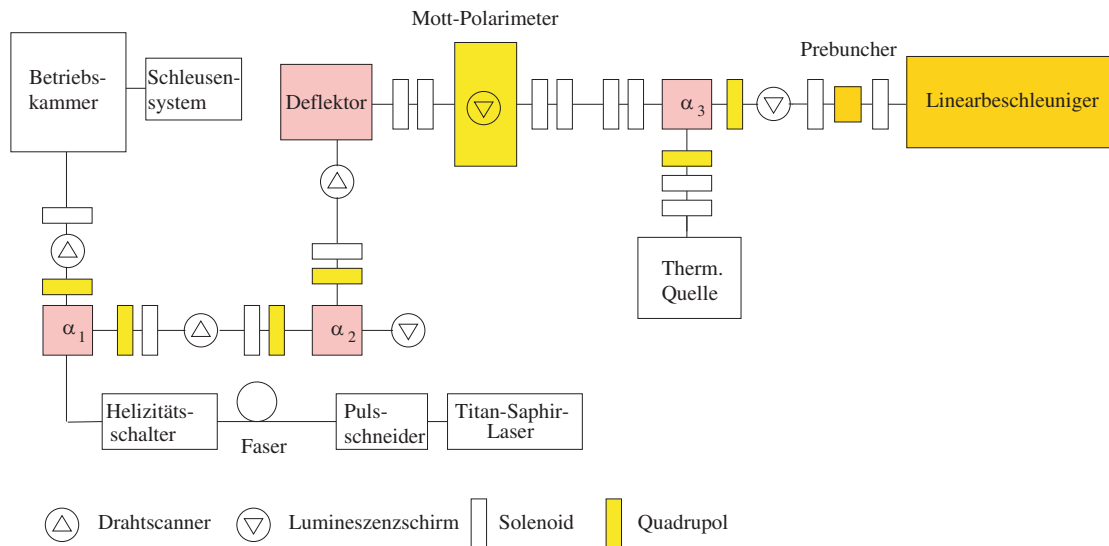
Mott-Polarimeter

Prebuncher

Betriebskammer

Schleusensystem

Deflektor

$\alpha_3$

Linearbeschleuniger

Therm. Quelle

$\alpha_1$

$\alpha_2$

Helizitätsschalter

Faser

Pulsschneider

Titan-Saphir-Laser

Drahtscanner

Lumineszenzschirm

Solenoid

Quadrupol